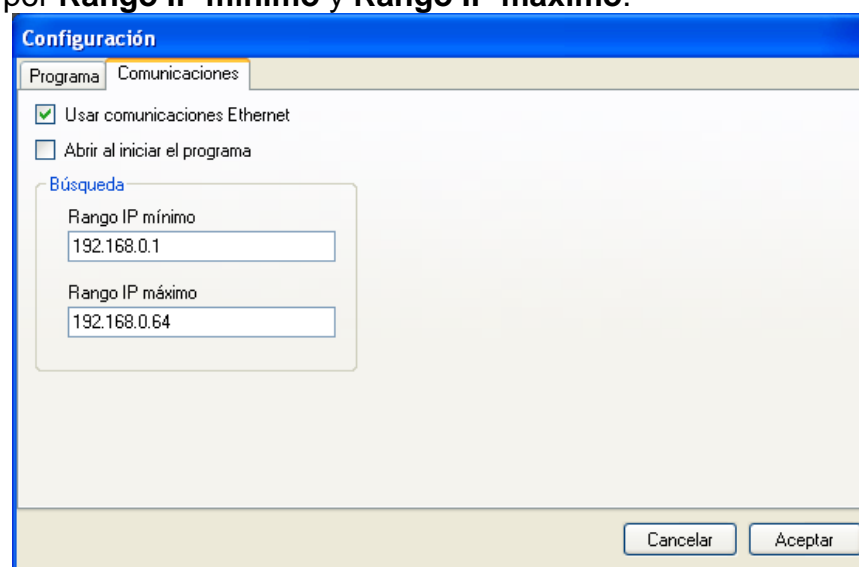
por **Rango IP mínimo** y **Rango IP máximo**.

Configuración

Programa | Comunicaciones

Usar comunicaciones Ethernet

Abrir al iniciar el programa

Búsqueda

Rango IP mínimo

192.168.0.1

Rango IP máximo

192.168.0.64

Cancelar | Aceptar